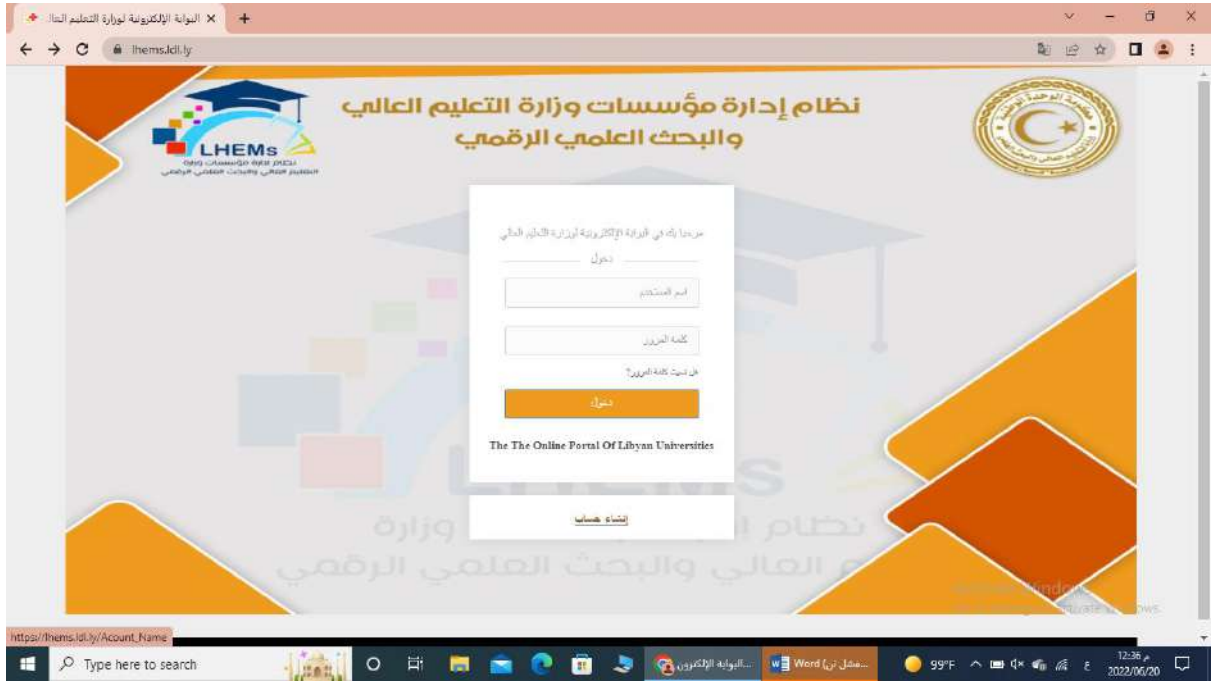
البوابة الإلكترونية لوزارة التعليم العا... ×
+
lhems.ldl.ly

LHEMs
نظام إدارة مؤسسات وزارة التعليم العالي والبحث العلمي الرقمي

نظام إدارة مؤسسات وزارة التعليم العالي
والبحث العلمي الرقمي

مرحبا بك في البوابة الإلكترونية لوزارة التعليم العالي

دخول

اسم المستخدم

كلمة المرور

هل نسيت كلمة المرور؟

دخول

The The Online Portal Of Libyan Universities

إنشاء حساب

نظام إدارة مؤسسات وزارة
التعليم العالي والبحث العلمي الرقمي

Activate Windows
Go to Settings to activate Windows.

https://lhems.ldl.ly/Acount_Name

Type here to search
البوابة الإلكترون...
Word مشكل ترا...
99°F
12:36 م
2022/06/20